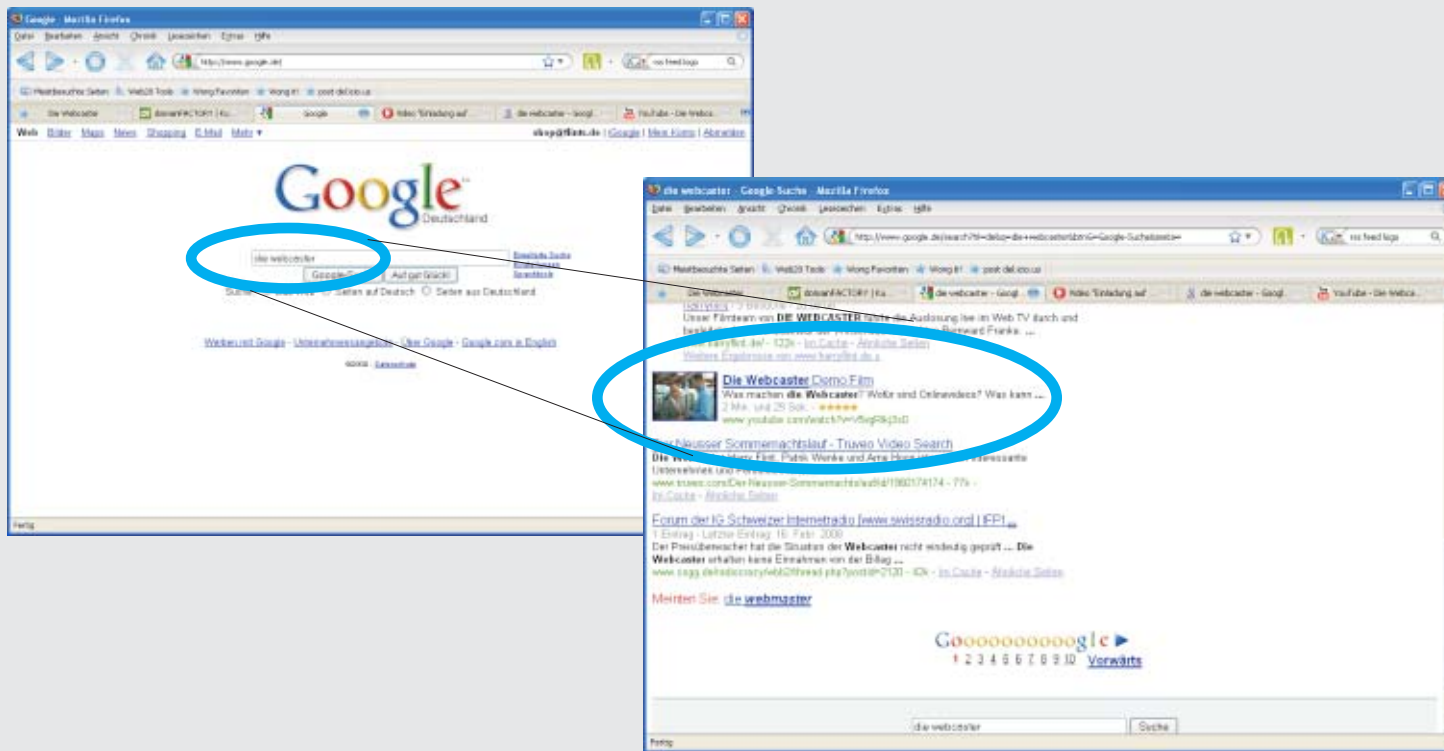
Google - Mozilla Firefox

Datei Bearbeiten Ansicht Chronik Lesezeichen Extras Hilfe

http://www.google.de/

rss feed logo

Meistbesuchte Seiten Web20 Tools Wong Favoriten Wong it! post del.icio.us

Die Webcaster domainFACTORY | Ku... Google Video "Einladung auf ... die webcaster - Googl... YouTube - Die Webca...

Web Bilder Maps News Shopping E-Mail Mehr ▾

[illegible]@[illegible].de | iGoogle | Mein Konto | Abmelden

Google
Deutschland

die webcaster

Erweiterte Suche
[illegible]
Sprachtools

Google-Suche Auf gut Glück!

Suche: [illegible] Seiten auf Deutsch Seiten aus Deutschland

Werben mit Google - Unternehmensangebote - Über Google - Google.com in English

©2008 - Datenschutz

Fertig

die webcaster - Google Suche - Mozilla Firefox

Datei Bearbeiten Ansicht Chronik Lesezeichen Extras Hilfe

http://www.google.de/search?hl=de&q=die+webcaster&btnG=Google-Suche&meta=

rss feed logo

Meistbesuchte Seiten Web20 Tools Wong Favoriten Wong it! post del.icio.us

Die Webcaster domainFACTORY | Ku... die webcaster - Googl... Video "Einladung auf ... die webcaster - Googl... YouTube - Die Webca...

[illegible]
Unser Filmteam von DIE WEBCASTER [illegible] Web TV durch und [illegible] Bernard Franke. ...
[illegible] - 122k - Im Cache - Ähnliche Seiten
Weitere Ergebnisse von www.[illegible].de »

Die Webcaster Demo Film
Was machen die Webcaster? Wofür sind Onlinevideos? Was kann ...
2 Min. und 25 Sek. - ★★★★★
www.youtube.com/watch?v=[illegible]

Der Neusser Sommernachtslauf - Truveo Video Search
Die W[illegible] Flint, Patrik Wenke und Arne Hose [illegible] interessante Unternehmen und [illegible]
www.truveo.com/Der-Neusser-Sommernachtslauf/id/1080174174 - 77k -
Im Cache - Ähnliche Seiten

Forum der IG Schweizer Internetradio [www.swissradio.org] | IFP1 ...
1 Eintrag - Letzter Eintrag: 16. Febr. 2008
Der Preisüberwacher hat die Situation der Webcaster nicht eindeutig geprüft ... Die Webcaster erhalten keine Einnahmen von der Billag ...
www.csgg.de/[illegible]/thread.php?postid=2120 - 63k - Im Cache - Ähnliche Seiten

Meinten Sie: die webmaster

Goooooooooogle ►
1 2 3 4 5 6 7 8 9 10 Vorwärts

die webcaster Suche

Fertig